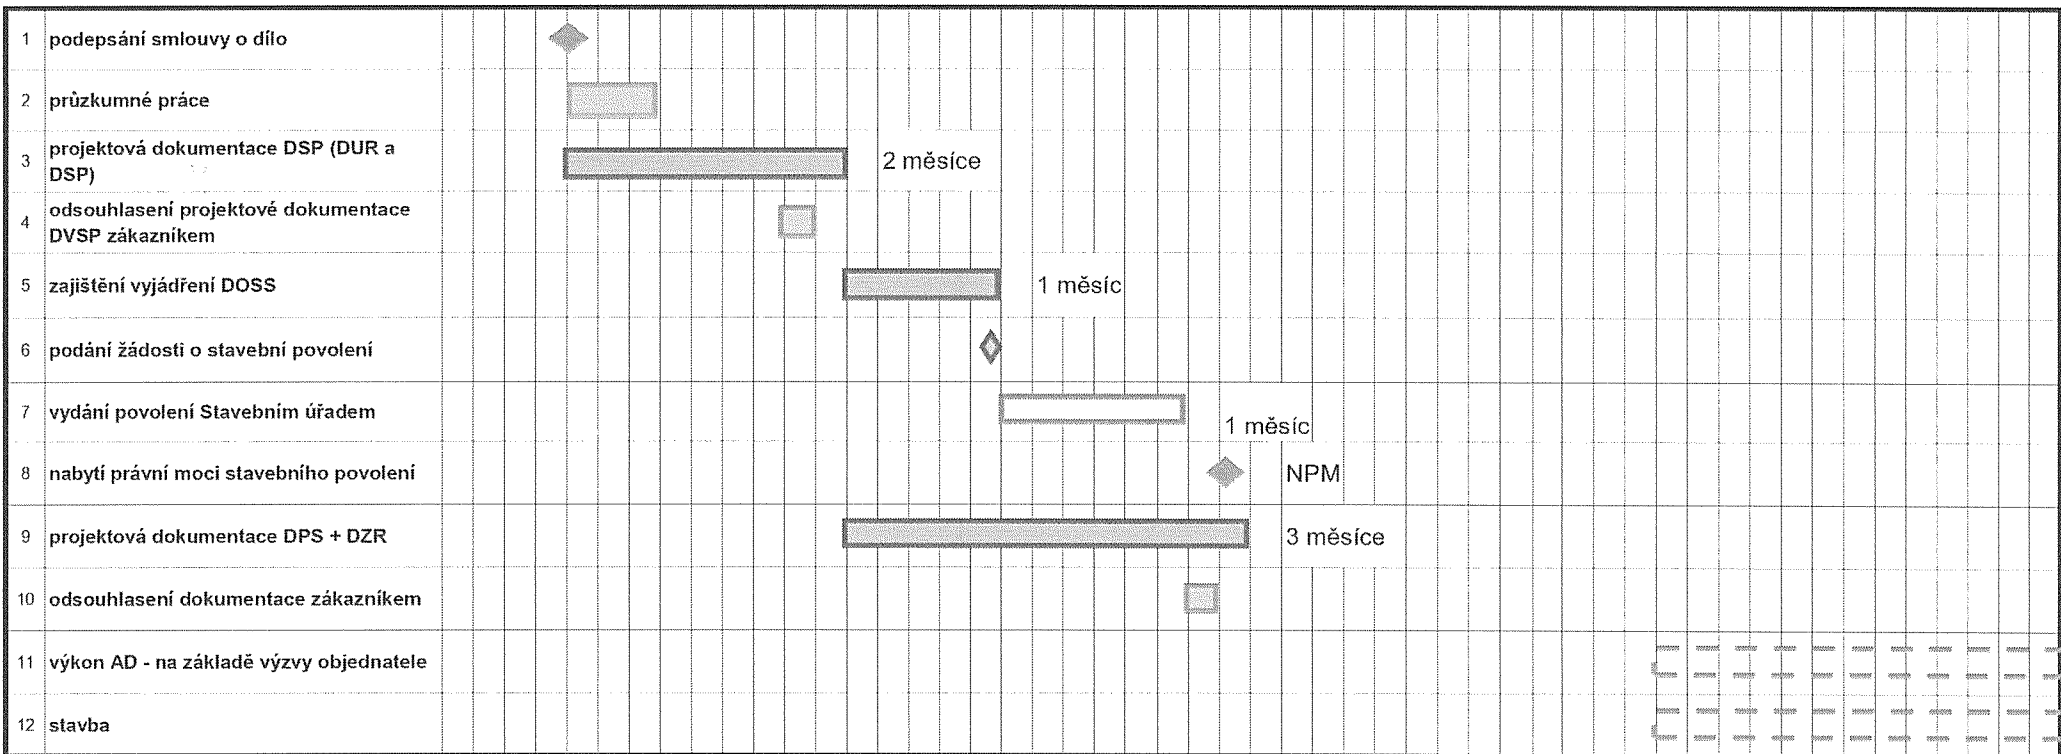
| | | |
|---|---|---|
| 1 | podepsání smlouvy o dílo | |
| 2 | průzkumné práce | |
| 3 | projektová dokumentace DSP (DUR a DSP) | 2 měsíce |
| 4 | odsouhlasení projektové dokumentace DVSP zákazníkem | |
| 5 | zajištění vyjádření DOSS | 1 měsíc |
| 6 | podání žádosti o stavební povolení | |
| 7 | vydání povolení Stavebním úřadem | 1 měsíc |
| 8 | nabytí právní moci stavebního povolení | NPM |
| 9 | projektová dokumentace DPS + DZR | 3 měsíce |
| 10 | odsouhlasení dokumentace zákazníkem | |
| 11 | výkon AD - na základě výzvy objednatele | |
| 12 | stavba | |